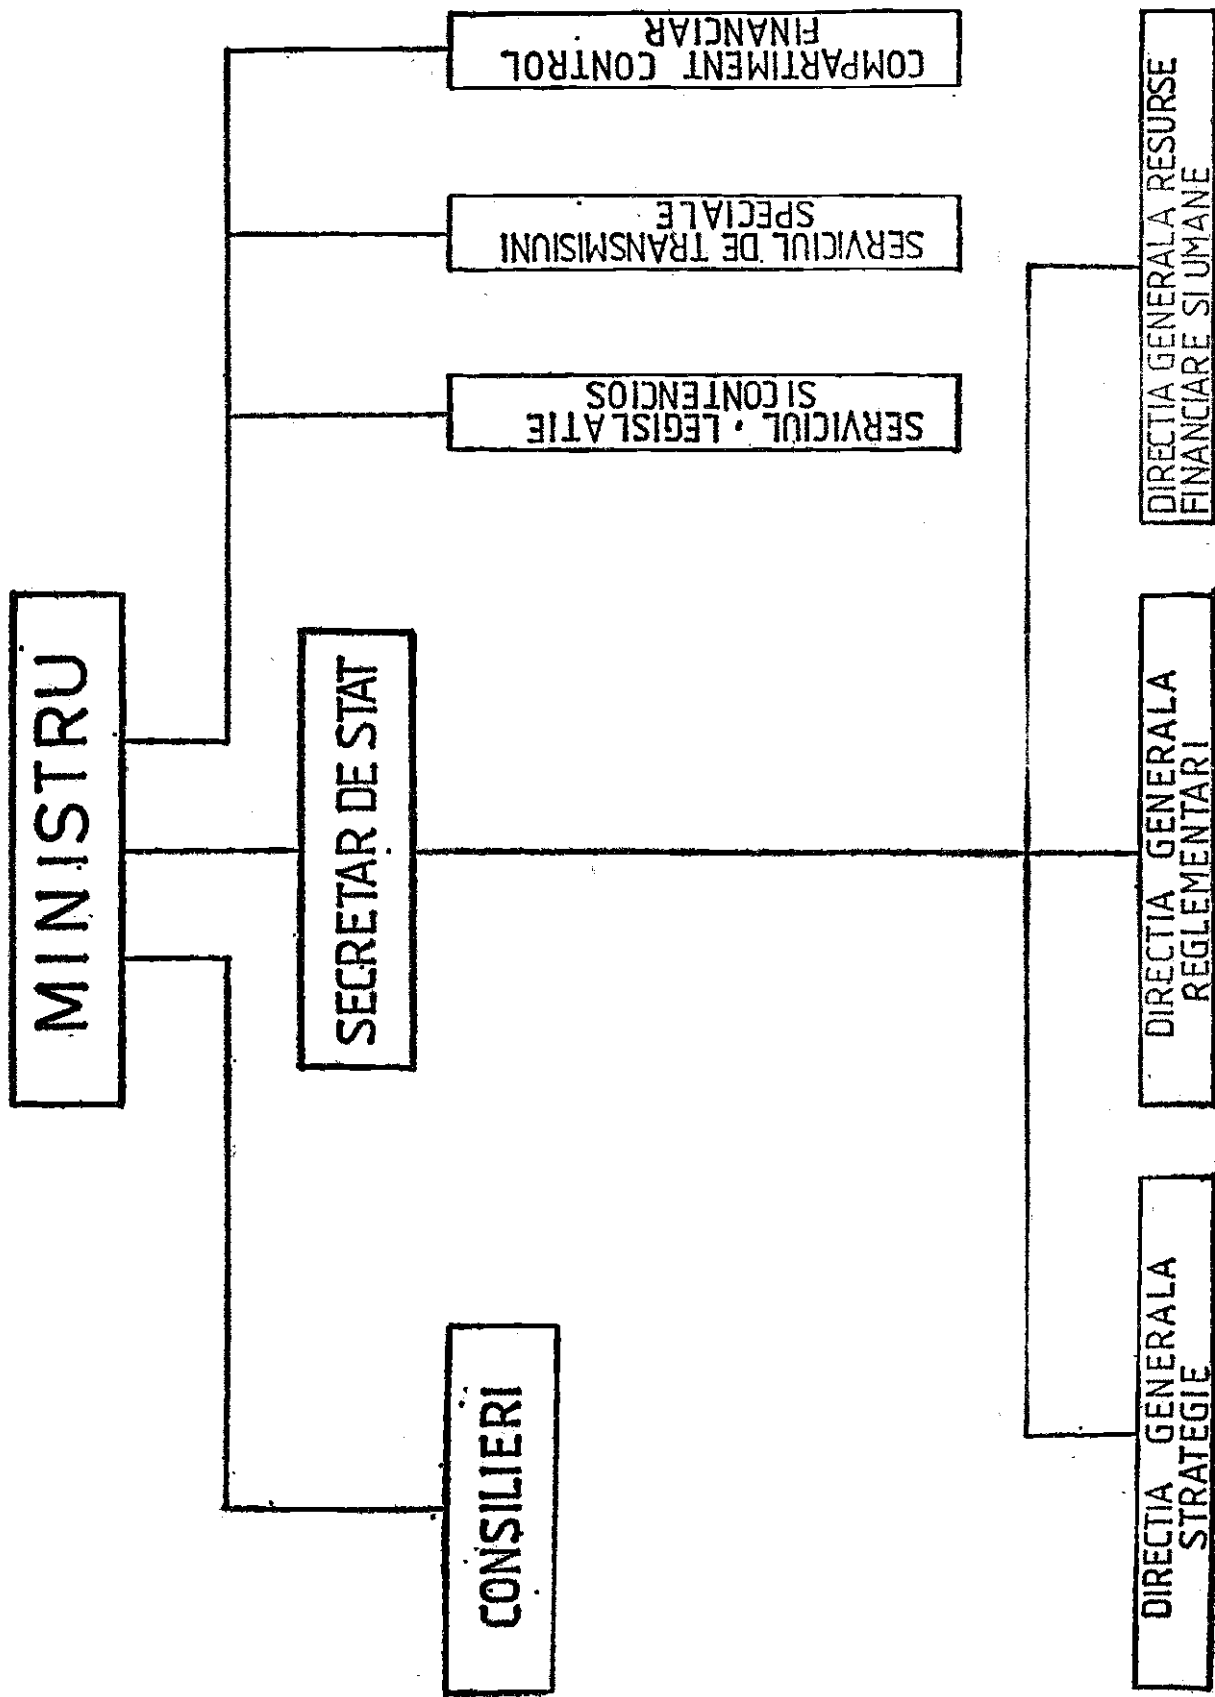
MINISTRU

SECRETAR DE STAT

CONSILIERI

COMPARTIMENT CONTROL FINANCIAR

SERVICIUL DE TRANSMISIUNI SPECIALE

SERVICIUL LEGISLATIE SI CONTENCIOS

DIRECTIA GENERALA RESURSE FINANCIARE SI UMANE

DIRECTIA GENERALA REGLEMENTARI

DIRECTIA GENERALA STRATEGIE